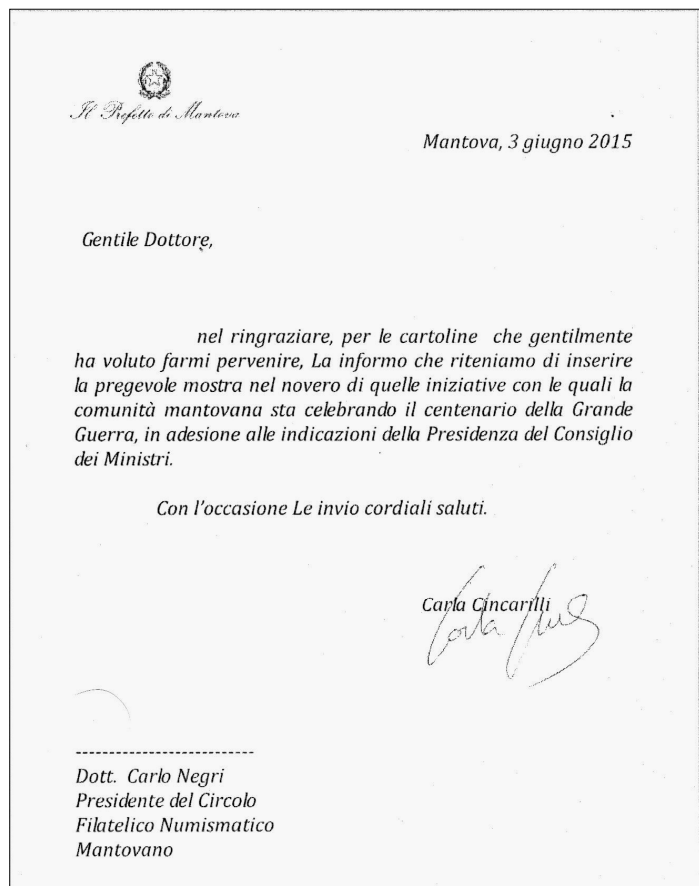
Il Prefetto di Mantova

Mantova, 3 giugno 2015

Gentile Dottore,

nel ringraziare, per le cartoline che gentilmente ha voluto farmi pervenire, La informo che riteniamo di inserire la pregevole mostra nel novero di quelle iniziative con le quali la comunità mantovana sta celebrando il centenario della Grande Guerra, in adesione alle indicazioni della Presidenza del Consiglio dei Ministri.

Con l'occasione Le invio cordiali saluti.

Carla Cincarilli
Carla Cinc

---------------------------
Dott. Carlo Negri
Presidente del Circolo
Filatelico Numismatico
Mantovano